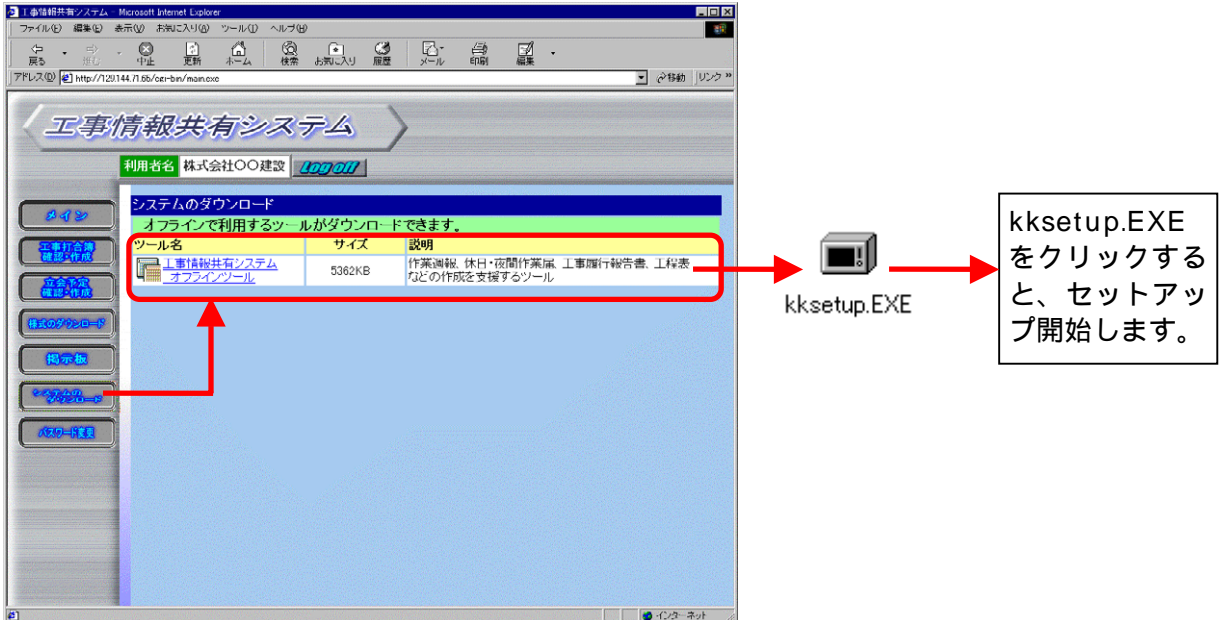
工事情報共有システム - Microsoft Internet Explorer

ファイル(F) 編集(E) 表示(V) お気に入り(A) ツール(T) ヘルプ(H)

戻る 進む 中止 更新 ホーム 検索 お気に入り 履歴 メール 印刷 編集

アドレス(D) http://129.144.71.65/cgi-bin/main.exe

移動 リンク »

工事情報共有システム

利用者名 株式会社○○建設 Log off

メイン

工事打合簿確認・作成

立会予定確認・作成

様式のダウンロード

掲示板

システムのダウンロード

パスワード変更

システムのダウンロード

オフラインで利用するツールがダウンロードできます。

| ツール名 | サイズ | 説明 |
|---|---|---|
| 工事情報共有システム オフラインツール | 5362KB | 作業週報、休日・夜間作業届、工事履行報告書、工程表などの作成を支援するツール |

インターネット

kksetup.EXE

kksetup.EXEをクリックすると、セットアップ開始します。